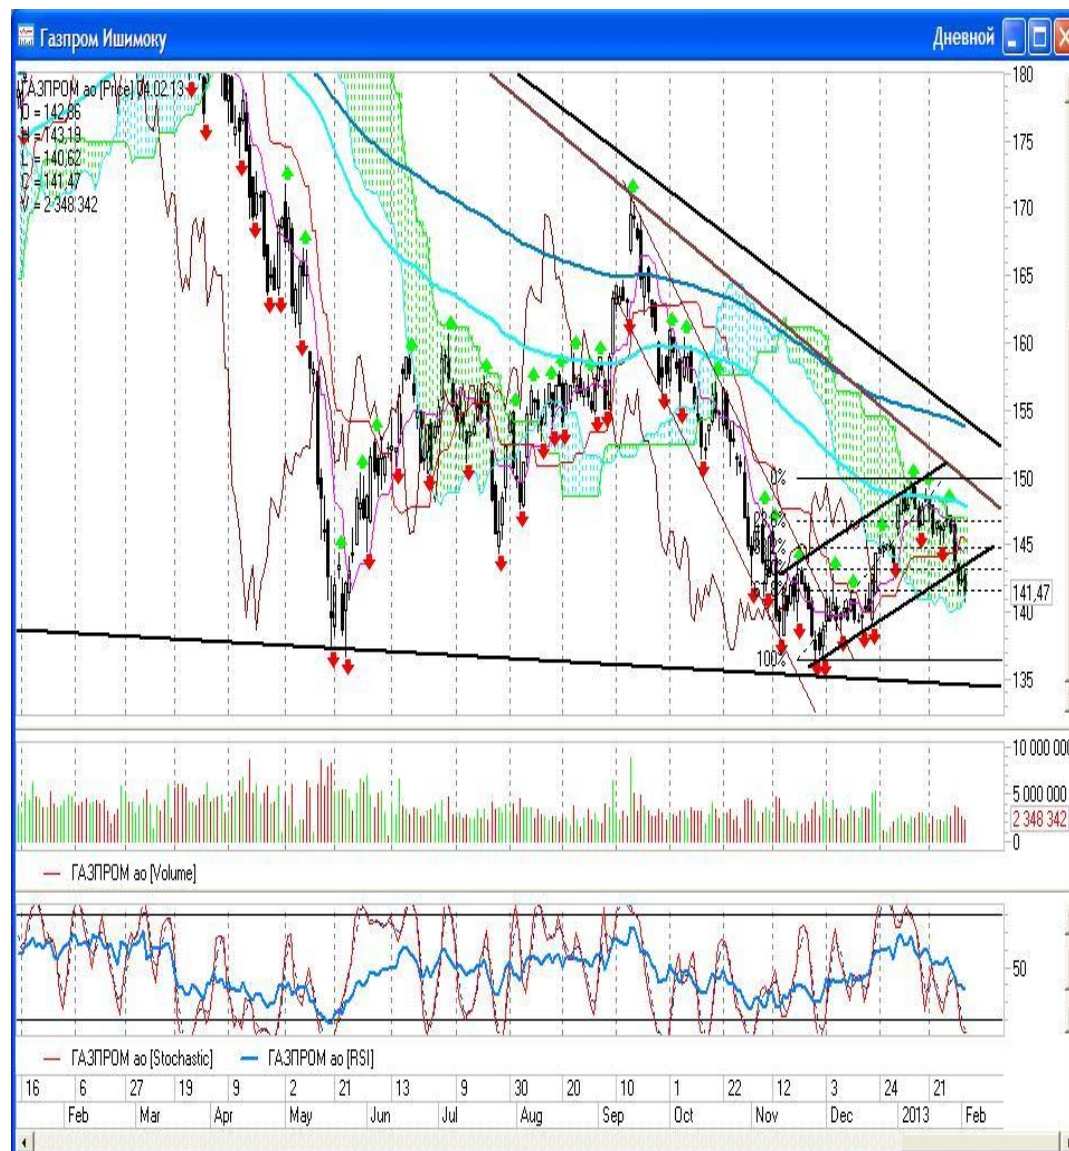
Газпром Ишимоку
Дневной

ГАЗПРОМ ао [Price] 04.02.13
O = 142,86
H = 143,19
L = 140,62
C = 141,47
V = 2 348 342

180
175
170
165
160
155
150
145
141,47
140
135

0%
23,6%
100%

10 000 000
5 000 000
2 348 342
0

— ГАЗПРОМ ао [Volume]

50

— ГАЗПРОМ ао [Stochastic] — ГАЗПРОМ ао [RSI]

16 6 27 19 9 2 21 13 9 30 20 10 1 22 12 3 24 21
Feb Mar Apr May Jun Jul Aug Sep Oct Nov Dec 2013 Feb